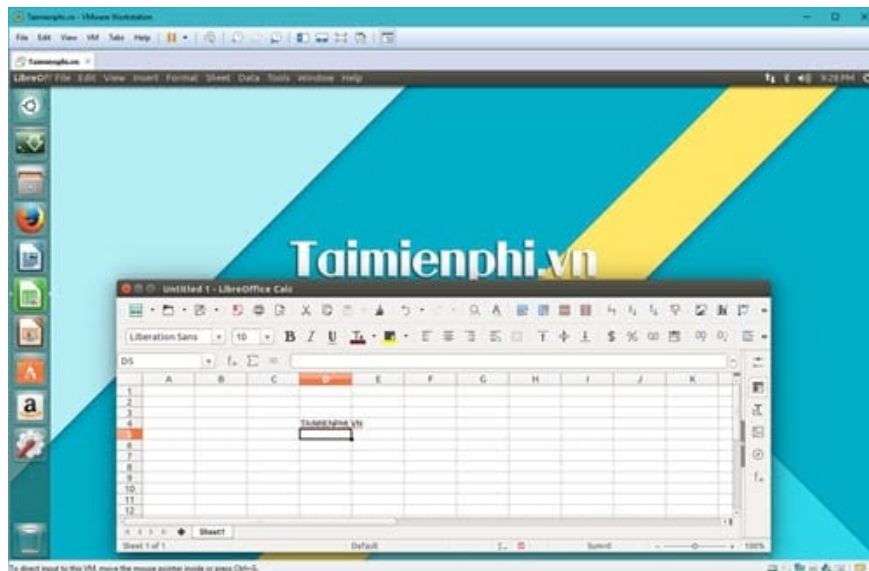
Taimienphi.vn - VMware Workstation

File Edit View VM Tabs Help

Taimienphi.vn

LibreOffice File Edit View Insert Format Sheet Data Tools Window Help

9:28 PM

Taimienphi.vn

Untitled 1 - LibreOffice Calc

Liberation Sans 10

D5

| | A | B | C | D | E | F | G | H | I | J | K |
|---|---|---|---|---|---|---|---|---|---|---|---|
| 1 | | | | | | | | | | | |
| 2 | | | | | | | | | | | |
| 3 | | | | | | | | | | | |
| 4 | | | | TAIMIENPHI.VN | | | | | | | |
| 5 | | | | | | | | | | | |
| 6 | | | | | | | | | | | |
| 7 | | | | | | | | | | | |
| 8 | | | | | | | | | | | |
| 9 | | | | | | | | | | | |
| 10 | | | | | | | | | | | |
| 11 | | | | | | | | | | | |
| 12 | | | | | | | | | | | |

Sheet1

Sheet 1 of 1 Default Sum=0 100%

To direct input to this VM, move the mouse pointer inside or press Ctrl+G.